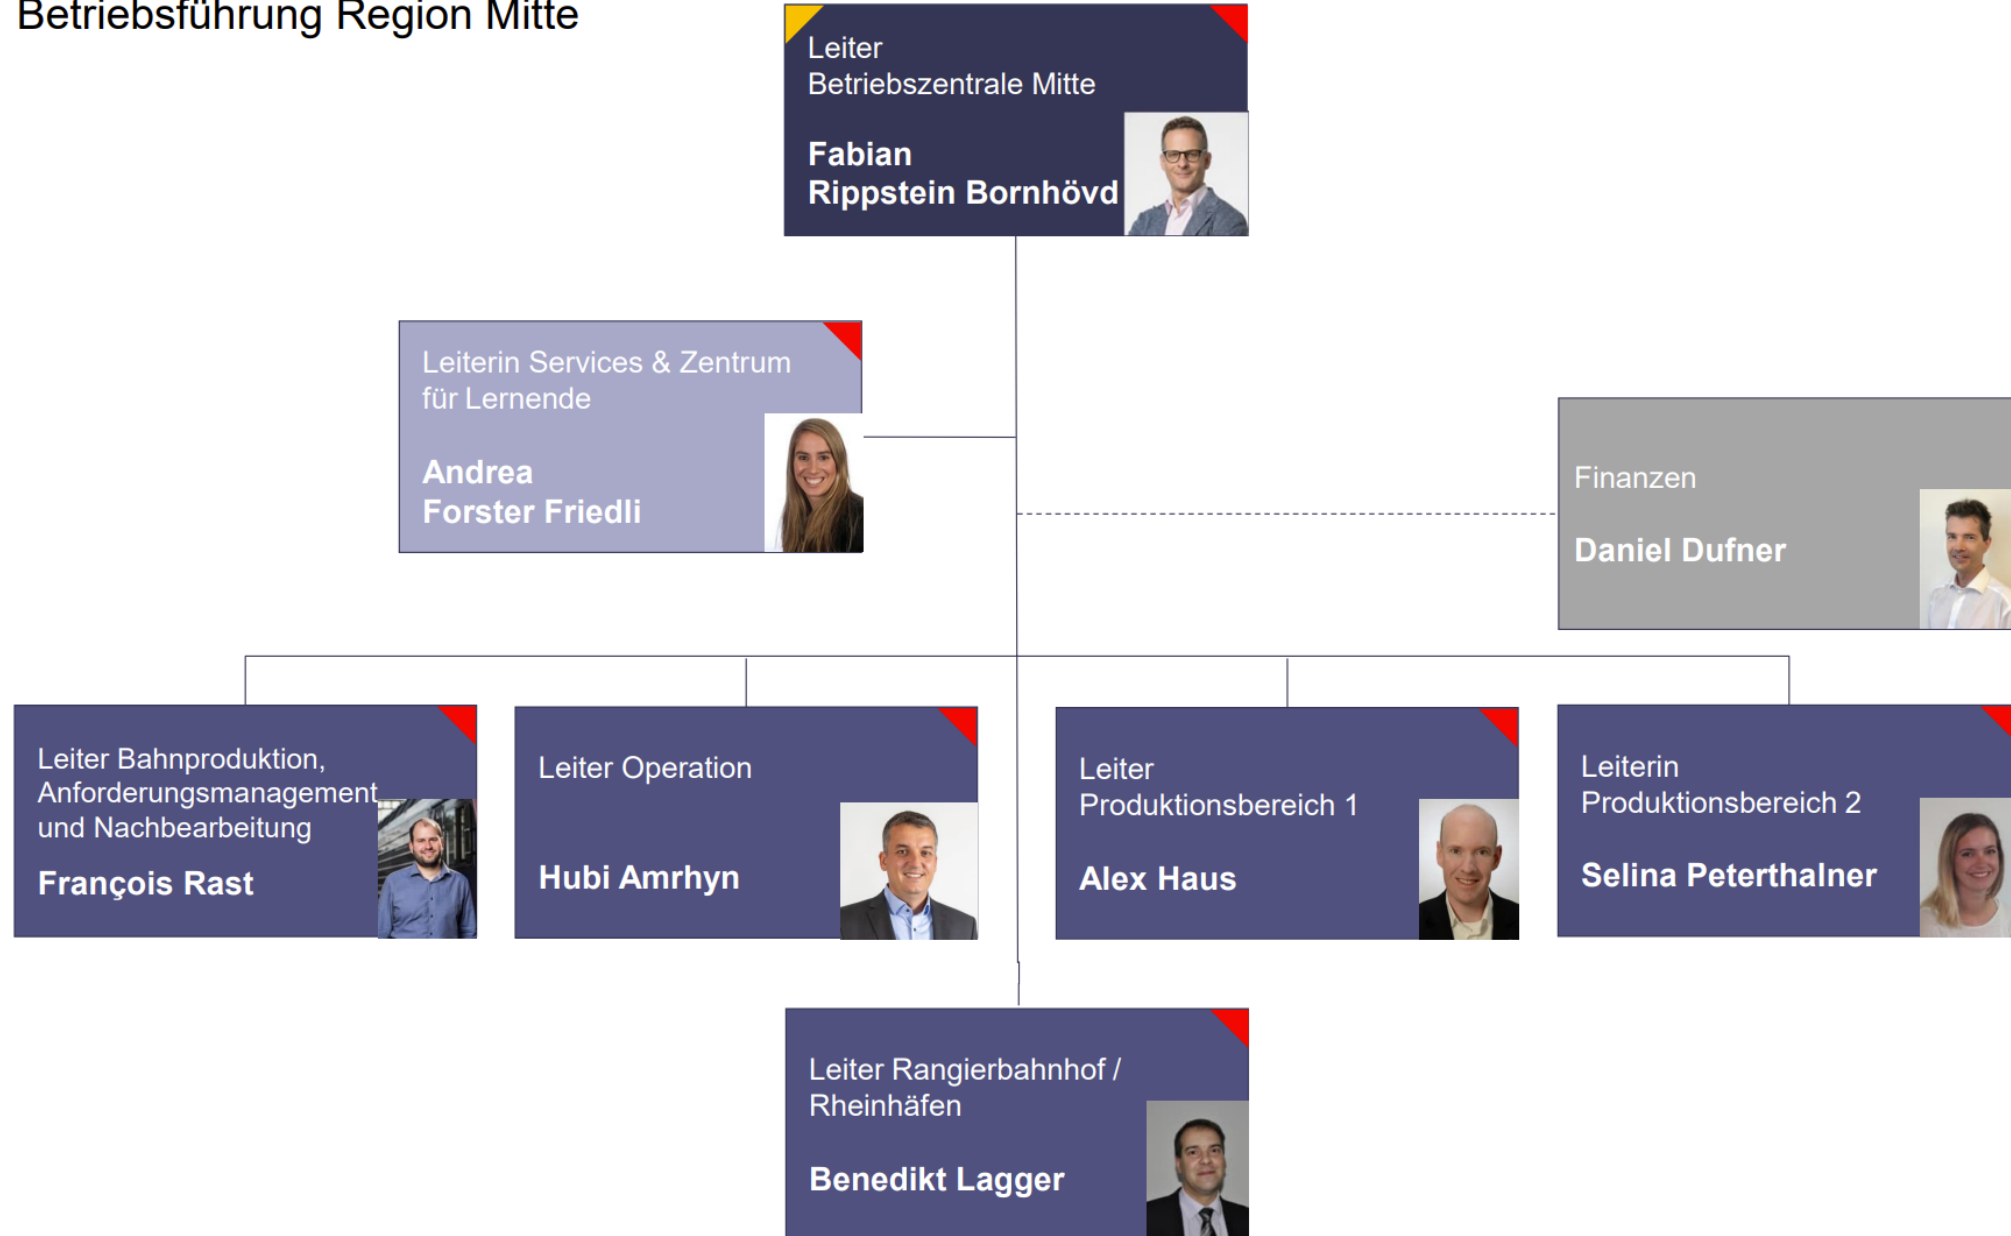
Betriebsführung Region Mitte

Leiter Betriebszentrale Mitte

Fabian Rippstein Bornhövd

Leiterin Services & Zentrum für Lernende

Andrea Forster Friedli

Finanzen

Daniel Dufner

Leiter Bahnproduktion, Anforderungsmanagement und Nachbearbeitung

François Rast

Leiter Operation

Hubi Amrhyn

Leiter Produktionsbereich 1

Alex Haus

Leiterin Produktionsbereich 2

Selina Peterthalner

Leiter Rangierbahnhof / Rheinhäfen

Benedikt Lagger